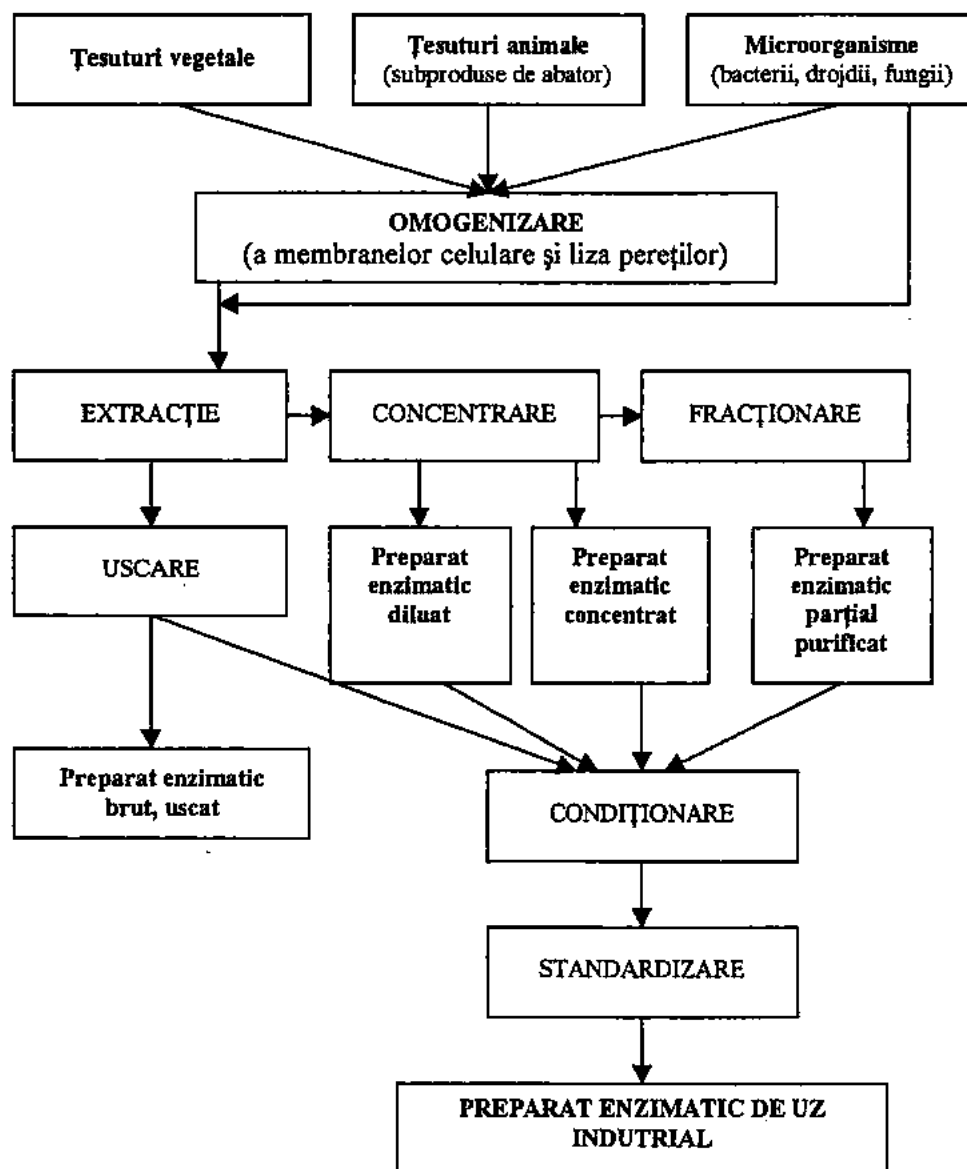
Țesuturi vegetale

Țesuturi animale
(subproduse de abator)

Microorganisme
(bacterii, drojdii, fungii)

OMOGENIZARE
(a membranelor celulare şi liza pereților)

EXTRACȚIE

CONCENTRARE

FRACȚIONARE

USCARE

Preparat enzimatic diluat

Preparat enzimatic concentrat

Preparat enzimatic parțial purificat

Preparat enzimatic brut, uscat

CONDIȚIONARE

STANDARDIZARE

PREPARAT ENZIMATIC DE UZ INDUTRIAL